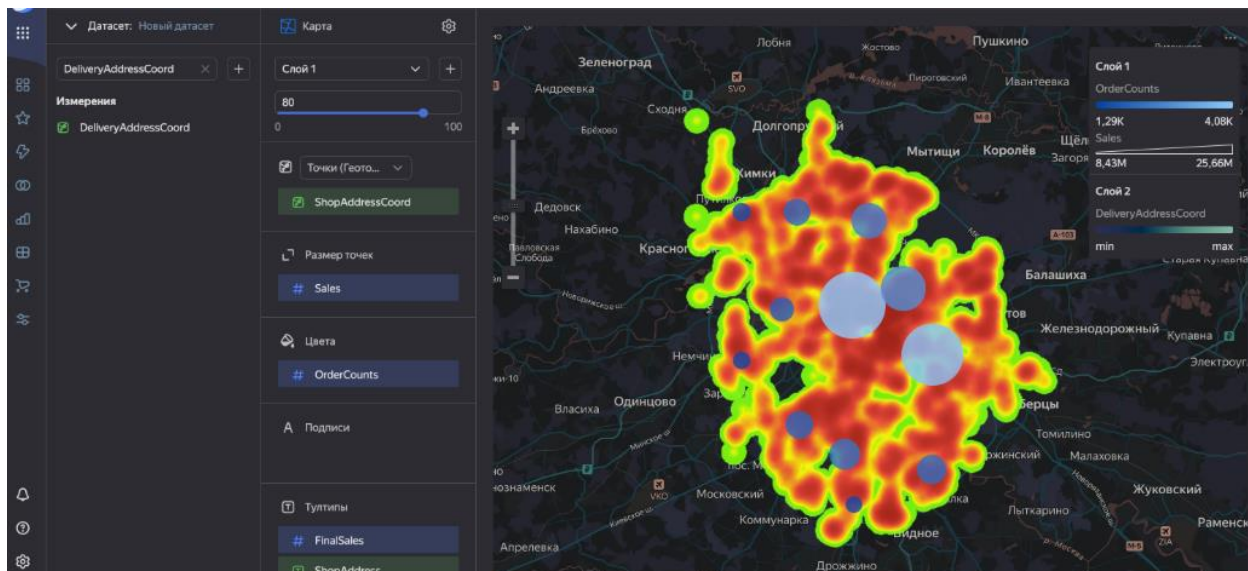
Датасет: Новый датасет

DeliveryAddressCoord

Измерения

DeliveryAddressCoord

Карта

Слой 1

80

0

100

Точки (Геото...

ShopAddressCoord

Размер точек

Sales

Цвета

OrderCounts

Подписи

Тултипы

FinalSales

ShopAddress

Лобня
Жостово
Пушкино
Зеленоград
Андреевка
SVO
Пироговский
Ивантеевка
Сходня
Брёхово
Долгопр
Мытищи
Королёв
Щёлк
Загоря
Химки
Дедовск
Нахабино
Павловская Слобода
Красно
A-103
Балашиха
Старая Купавна
Железнодорожный
Купавна
Электроугли
Немчи
Одинцово
Власиха
Зар
берцы
Томилино
жинский
Малаховка
Жуковский
пос. М
VKO
знаменск
Московский
Лыткарино
Коммунарка
Раменск
ZIA
Видное
Апрелевка
Дрожжино

Слой 1
OrderCounts
1,29K
4,08K
Sales
8,43M
25,66M
Слой 2
DeliveryAddressCoord
min
max